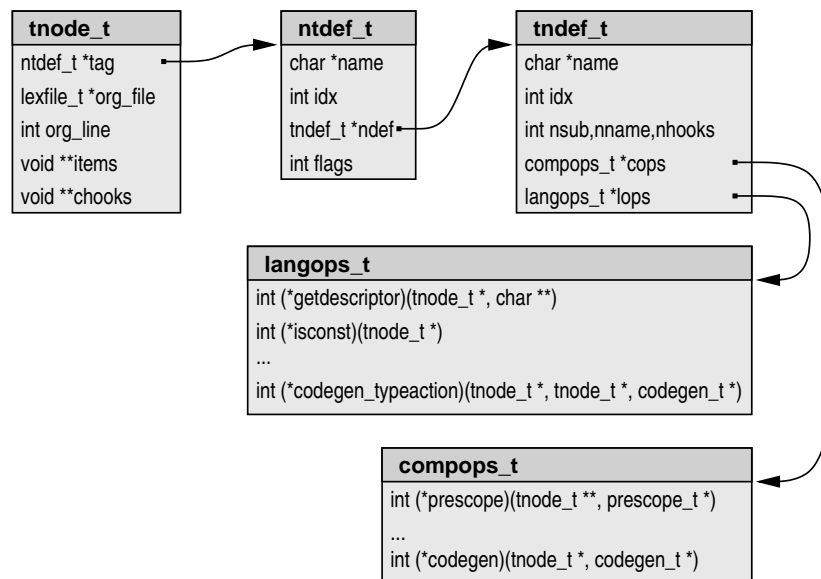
tnode_t
ntdef_t *tag
lexfile_t *org_file
int org_line
void **items
void **chooks

ntdef_t
char *name
int idx
tndef_t *ndef
int flags

tndef_t
char *name
int idx
int nsub,nname,nhooks
compops_t *cops
langops_t *lops

langops_t
int (*getdescriptor)(tnode_t *, char **)
int (*isconst)(tnode_t *)
...
int (*codegen_typeaction)(tnode_t *, tnode_t *, codegen_t *)

compops_t
int (*prescope)(tnode_t **, prescope_t *)
...
int (*codegen)(tnode_t *, codegen_t *)